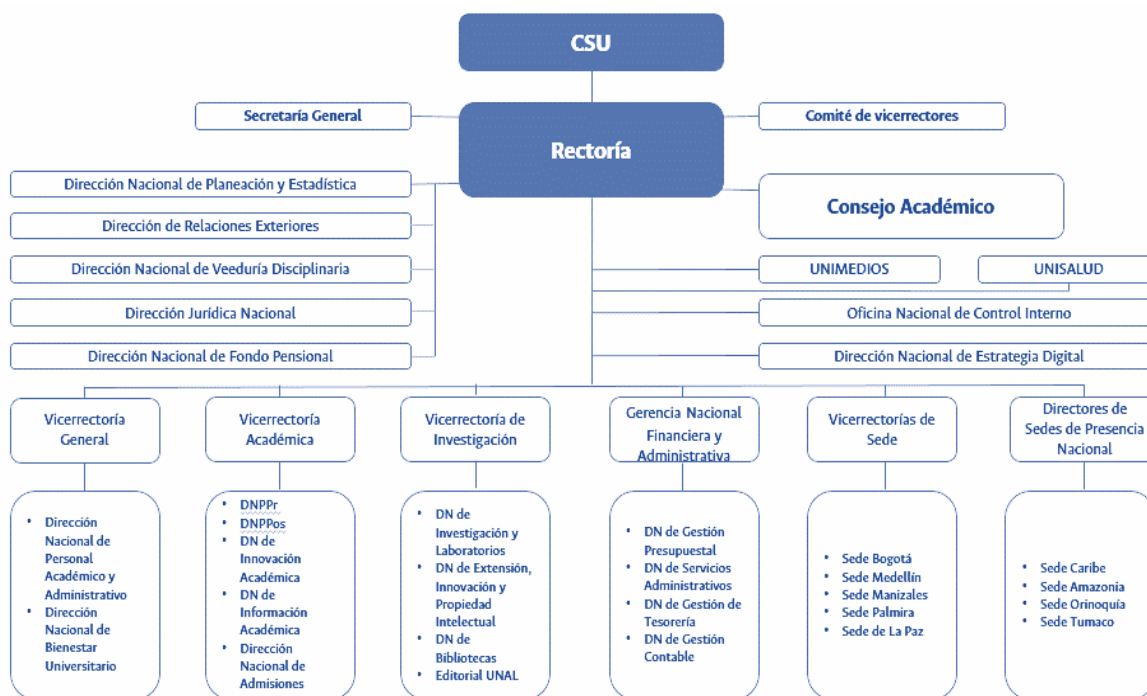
CSU

Secretaría General

Comité de vicerrectores

Rectoría

Dirección Nacional de Planeación y Estadística

Dirección de Relaciones Exteriores

Dirección Nacional de Veeduría Disciplinaria

Dirección Jurídica Nacional

Dirección Nacional de Fondo Pensional

Consejo Académico

UNIMEDIOS

UNISALUD

Oficina Nacional de Control Interno

Dirección Nacional de Estrategia Digital

Vicerrectoría General

Vicerrectoría Académica

Vicerrectoría de Investigación

Gerencia Nacional Financiera y Administrativa

Vicerrectorías de Sede

Directores de Sedes de Presencia Nacional

- Dirección Nacional de Personal Académico y Administrativo
- Dirección Nacional de Bienestar Universitario

- DNPPr
- DNPPos
- DN de Innovación Académica
- DN de Información Académica
- Dirección Nacional de Admisiones

- DN de Investigación y Laboratorios
- DN de Extensión, Innovación y Propiedad Intelectual
- DN de Bibliotecas
- Editorial UNAL

- DN de Gestión Presupuestal
- DN de Servicios Administrativos
- DN de Gestión de Tesorería
- DN de Gestión Contable

- Sede Bogotá
- Sede Medellín
- Sede Manizales
- Sede Palmira
- Sede de La Paz

- Sede Caribe
- Sede Amazonia
- Sede Orinoquía
- Sede Tumaco